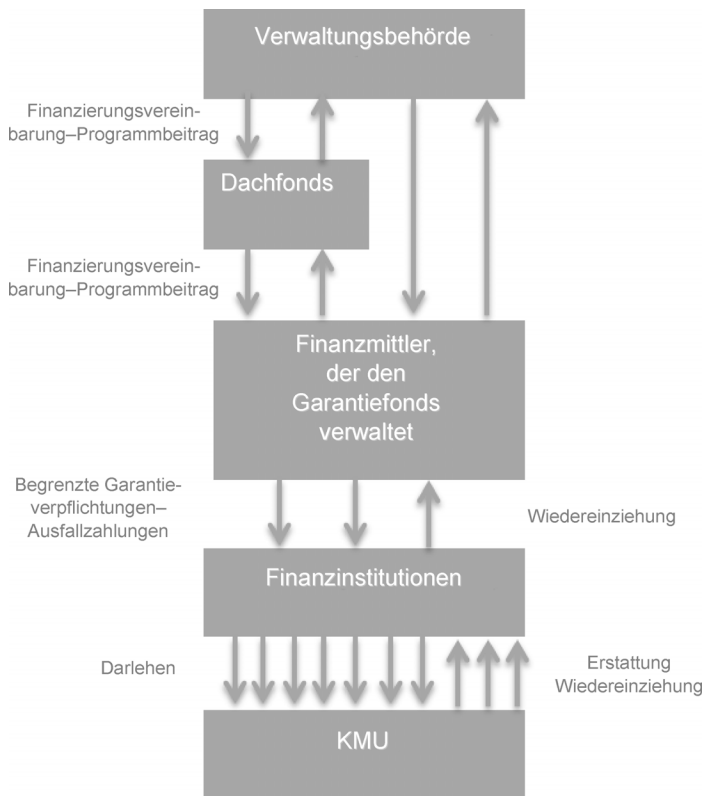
Verwaltungsbehörde

Finanzierungsvereinbarung–Programmbeitrag

Dachfonds

Finanzierungsvereinbarung–Programmbeitrag

Finanzmittler, der den Garantiefonds verwaltet

Begrenzte Garantieverpflichtungen–Ausfallzahlungen

Wiedereinziehung

Finanzinstitutionen

Darlehen

Erstattung Wiedereinziehung

KMU